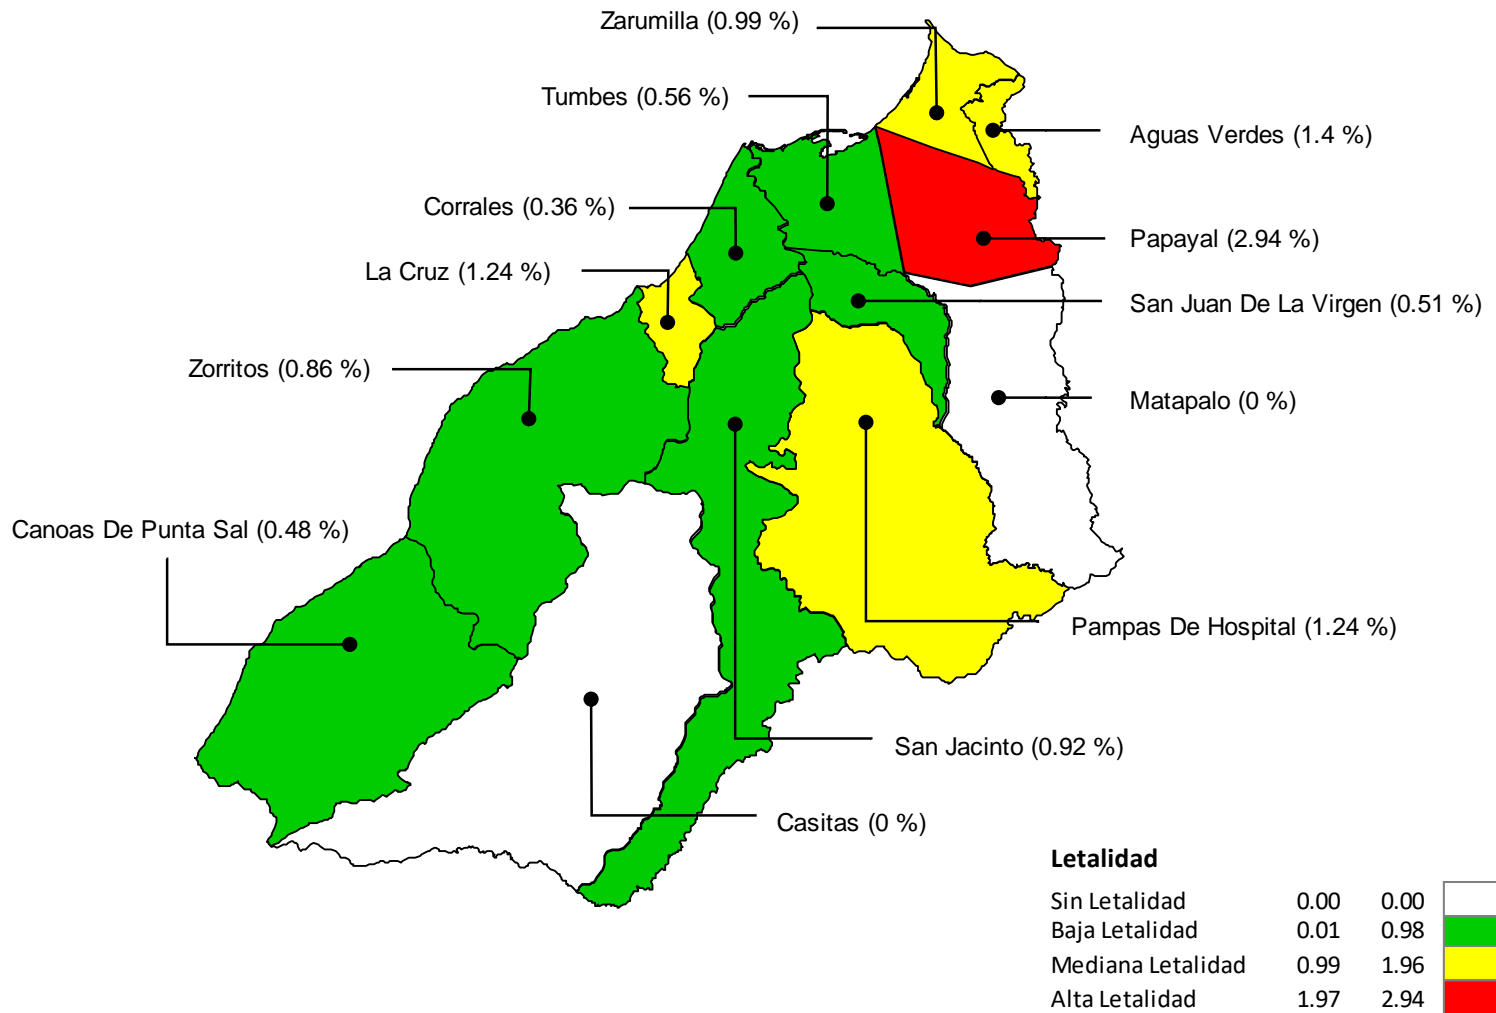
Zarumilla (0.99 %)

Tumbes (0.56 %)

Aguas Verdes (1.4 %)

Corrales (0.36 %)

Papayal (2.94 %)

La Cruz (1.24 %)

San Juan De La Virgen (0.51 %)

Zorritos (0.86 %)

Matapalo (0 %)

Canoas De Punta Sal (0.48 %)

Pampas De Hospital (1.24 %)

San Jacinto (0.92 %)

Casitas (0 %)

Letalidad

| | | |
|---|---|---|
| Sin Letalidad | 0.00 | 0.00 |
| Baja Letalidad | 0.01 | 0.98 |
| Mediana Letalidad | 0.99 | 1.96 |
| Alta Letalidad | 1.97 | 2.94 |